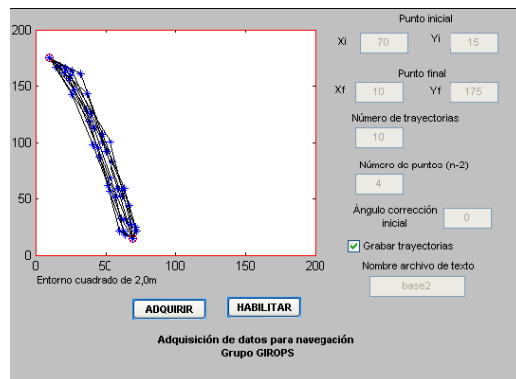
200
150
100
50
0
0 50 100 150 200
Entorno cuadrado de 2,0m

Punto inicial
Xi 70 Yi 15
Punto final
Xf 10 Yf 175
Número de trayectorias
10
Número de puntos (n-2)
4
Ángulo corrección inicial 0
Grabar trayectorias
Nombre archivo de texto
base2

ADQUIRIR HABILITAR

Adquisición de datos para navegación
Grupo GIROPS